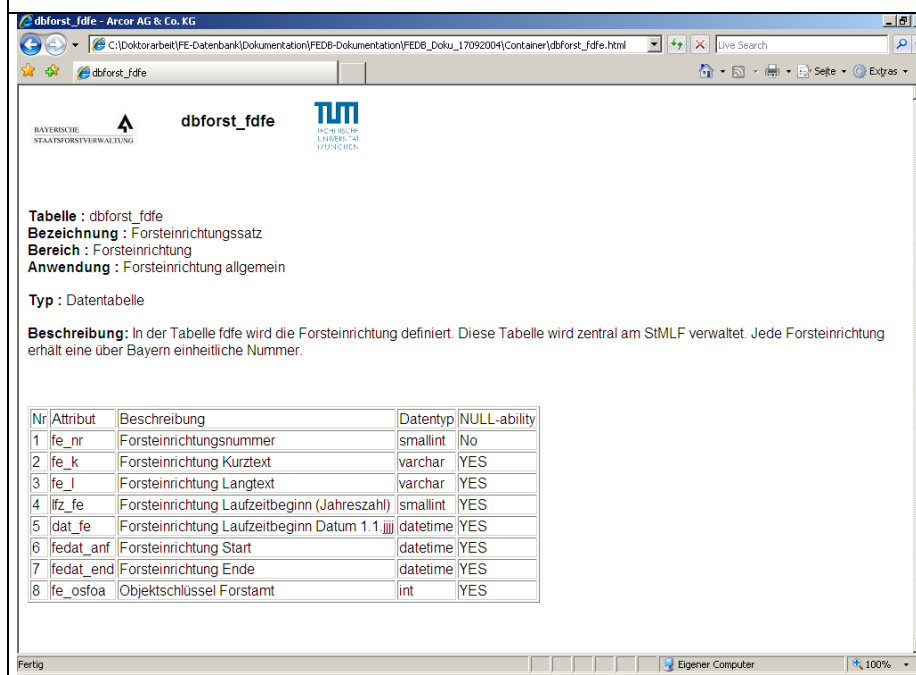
dbforst_fdfe - Arcor AG & Co. KG

C:\Doktorarbeit\FE-Datenbank\Dokumentation\FEDB-Dokumentation\FEDB_Doku_17092004\Container\dbforst_fdfe.html

Live Search

dbforst_fdfe

Seite · Extras ·

BAYERISCHE STAATSFORSTVERWALTUNG

dbforst_fdfe

TUM TECHNISCHE UNIVERSITÄT MÜNCHEN

Tabelle : dbforst_fdfe
Bezeichnung : Forsteinrichtungssatz
Bereich : Forsteinrichtung
Anwendung : Forsteinrichtung allgemein

Typ : Datentabelle

Beschreibung: In der Tabelle fdfe wird die Forsteinrichtung definiert. Diese Tabelle wird zentral am StMLF verwaltet. Jede Forsteinrichtung erhält eine über Bayern einheitliche Nummer.

| Nr | Attribut | Beschreibung | Datentyp | NULL-ability |
|---|---|---|---|---|
| 1 | fe_nr | Forsteinrichtungsnummer | smallint | No |
| 2 | fe_k | Forsteinrichtung Kurztext | varchar | YES |
| 3 | fe_l | Forsteinrichtung Langtext | varchar | YES |
| 4 | lfz_fe | Forsteinrichtung Laufzeitbeginn (Jahreszahl) | smallint | YES |
| 5 | dat_fe | Forsteinrichtung Laufzeitbeginn Datum 1.1.jjjj | datetime | YES |
| 6 | fedat_anf | Forsteinrichtung Start | datetime | YES |
| 7 | fedat_end | Forsteinrichtung Ende | datetime | YES |
| 8 | fe_osfoa | Objektschlüssel Forstamt | int | YES |

Fertig

Eigener Computer

100%